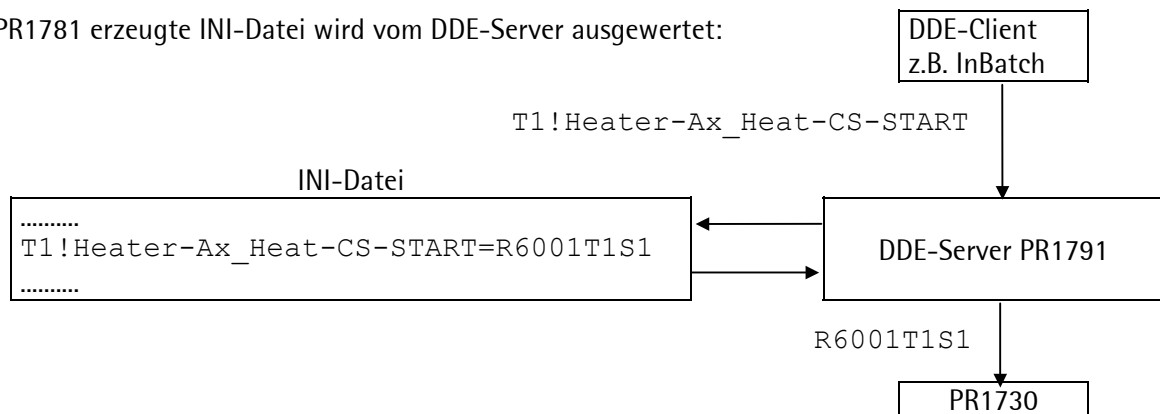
PR1781 erzeugte INI-Datei wird vom DDE-Server ausgewertet:

DDE-Client
z.B. InBatch

T1!Heater-Ax_Heat-CS-START

INI-Datei

..........
T1!Heater-Ax_Heat-CS-START=R6001T1S1
..........

DDE-Server PR1791

R6001T1S1

PR1730